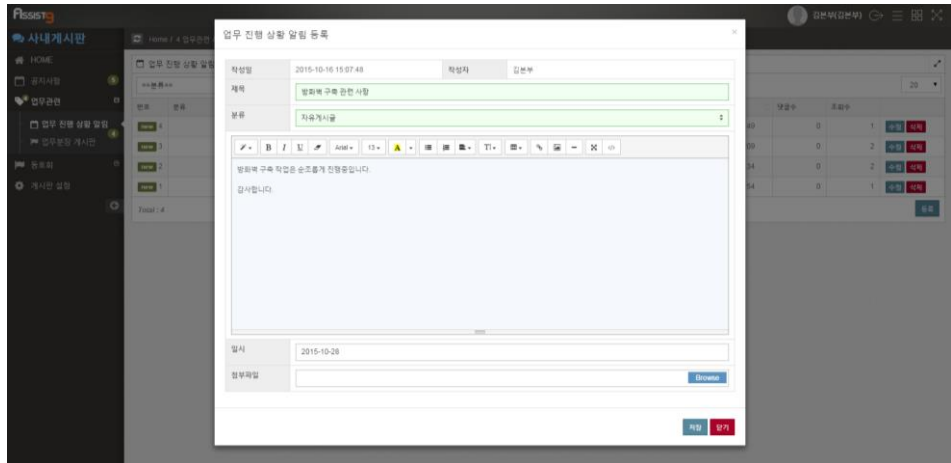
Assist9

사내게시판

HOME
공지사항
업무관련
업무 진행 상황 알림
업무분장 게시판
동호회
게시판 설정

Home / 업무관련

업무 진행 상황 알림

--분류--

번호 분류

new 4
new 3
new 2
new 1

Total : 4

20

댓글수 조회수
0 1 수정 삭제
0 2 수정 삭제
0 2 수정 삭제
0 1 수정 삭제

등록

김본부(김본부)

업무 진행 상황 알림 등록

×

| 작성일 | 2015-10-16 15:07:48 | 작성자 | 김본부 |
|---|---|---|---|
| 제목 | 방화벽 구축 관련 사항 | | |
| 분류 | 자유게시글 | | |

B I U Arial 13 A Tl

방화벽 구축 작업은 순조롭게 진행중입니다.

감사합니다.

| 일시 | 2015-10-28 |
|---|---|
| 첨부파일 | Browse |

저장 닫기